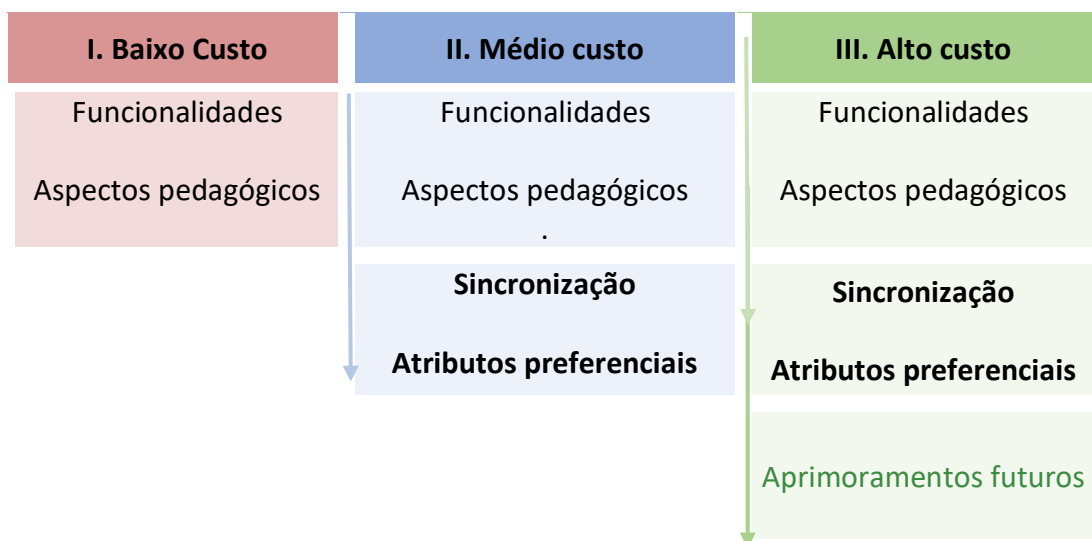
I. Baixo Custo

Funcionalidades

Aspectos pedagógicos

II. Médio custo

Funcionalidades

Aspectos pedagógicos
.

Sincronização

Atributos preferenciais

III. Alto custo

Funcionalidades

Aspectos pedagógicos

Sincronização

Atributos preferenciais

Aprimoramentos futuros